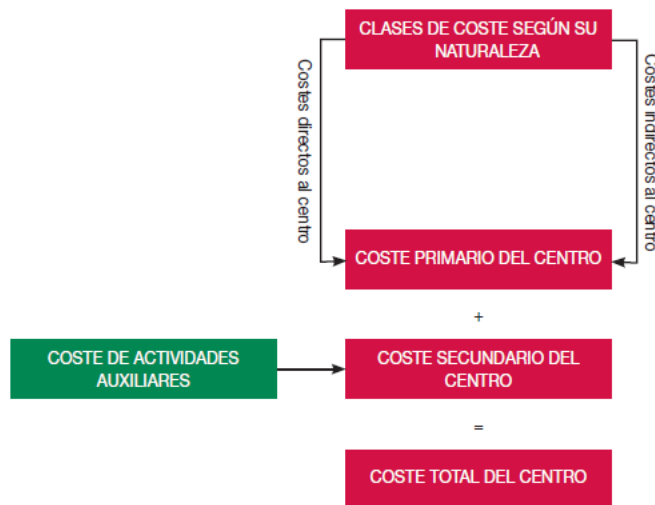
CLASES DE COSTE SEGÚN SU NATURALEZA

Costes directos al centro

Costes indirectos al centro

COSTE PRIMARIO DEL CENTRO

+

COSTE DE ACTIVIDADES AUXILIARES

COSTE SECUNDARIO DEL CENTRO

=

COSTE TOTAL DEL CENTRO